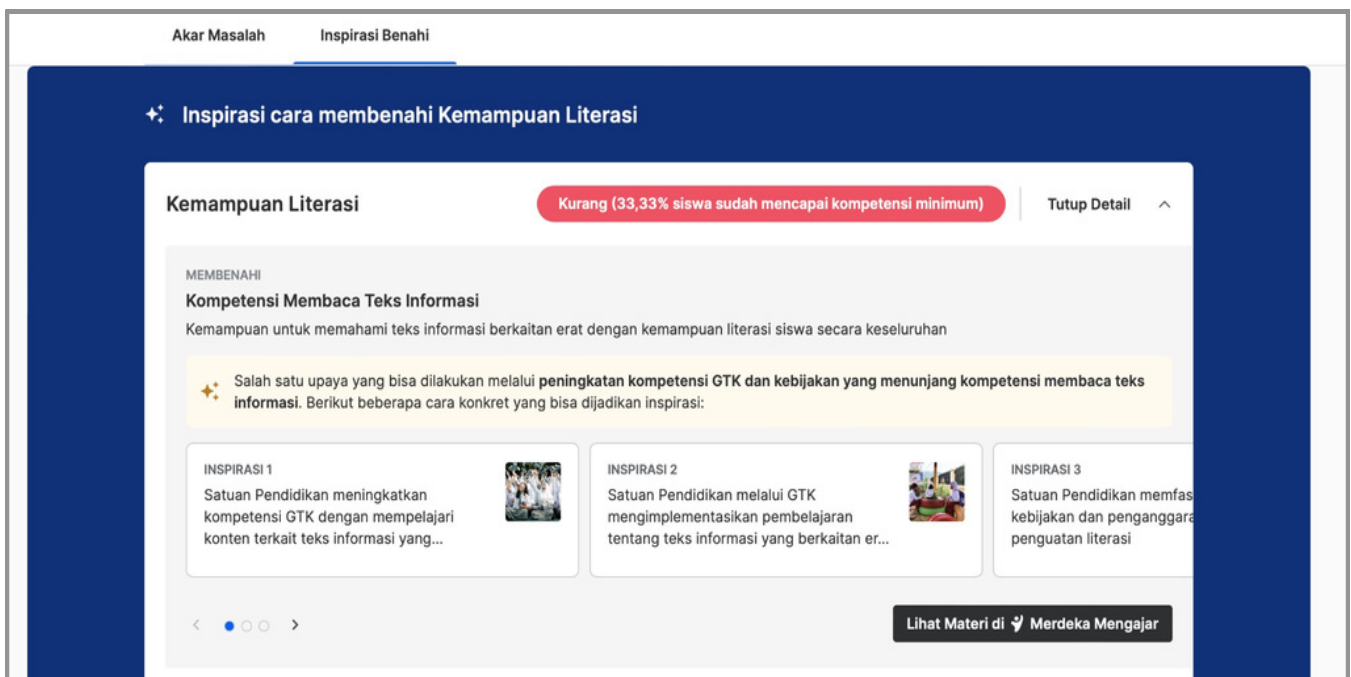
Akar Masalah Inspirasi Benahi

Inspirasi cara membenahi Kemampuan Literasi

Kemampuan Literasi

Kurang (33,33% siswa sudah mencapai kompetensi minimum)

Tutup Detail

MEMBENAHI

Kompetensi Membaca Teks Informasi

Kemampuan untuk memahami teks informasi berkaitan erat dengan kemampuan literasi siswa secara keseluruhan

Salah satu upaya yang bisa dilakukan melalui **peningkatan kompetensi GTK dan kebijakan yang menunjang kompetensi membaca teks informasi**. Berikut beberapa cara konkret yang bisa dijadikan inspirasi:

INSPIRASI 1
Satuan Pendidikan meningkatkan kompetensi GTK dengan mempelajari konten terkait teks informasi yang...

INSPIRASI 2
Satuan Pendidikan melalui GTK mengimplementasikan pembelajaran tentang teks informasi yang berkaitan er...

INSPIRASI 3
Satuan Pendidikan memfas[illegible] kebijakan dan penganggar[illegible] penguatan literasi

Lihat Materi di Merdeka Mengajar